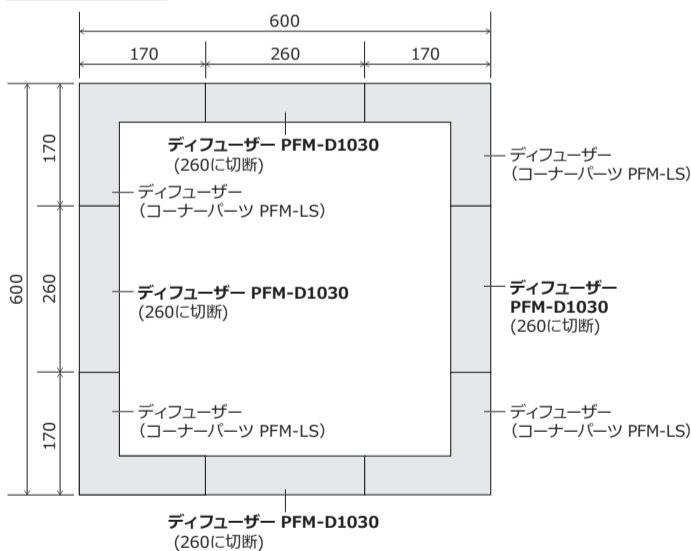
600

170

260

170

170

260

170

600

ディフューザー PFM-D1030
(260に切断)

ディフューザー
(コーナーパーツ PFM-LS)

ディフューザー
(コーナーパーツ PFM-LS)

ディフューザー PFM-D1030
(260に切断)

ディフューザー
PFM-D1030
(260に切断)

ディフューザー
(コーナーパーツ PFM-LS)

ディフューザー
(コーナーパーツ PFM-LS)

ディフューザー PFM-D1030
(260に切断)